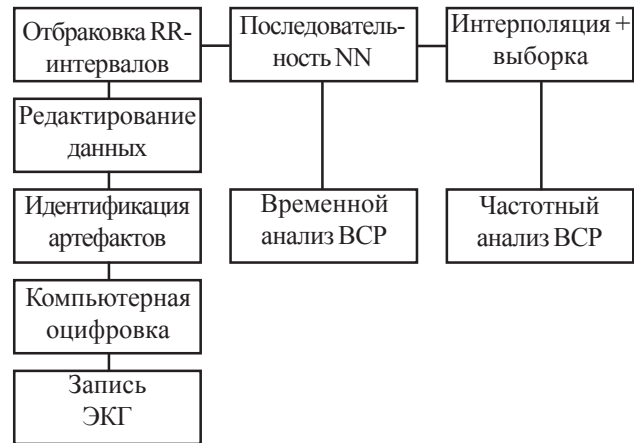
Отбраковка RR-интервалов

Последовательность NN

Интерполяция + выборка

Редактирование данных

Временной анализ ВСР

Частотный анализ ВСР

Идентификация артефактов

Компьютерная оцифровка

Запись ЭКГ